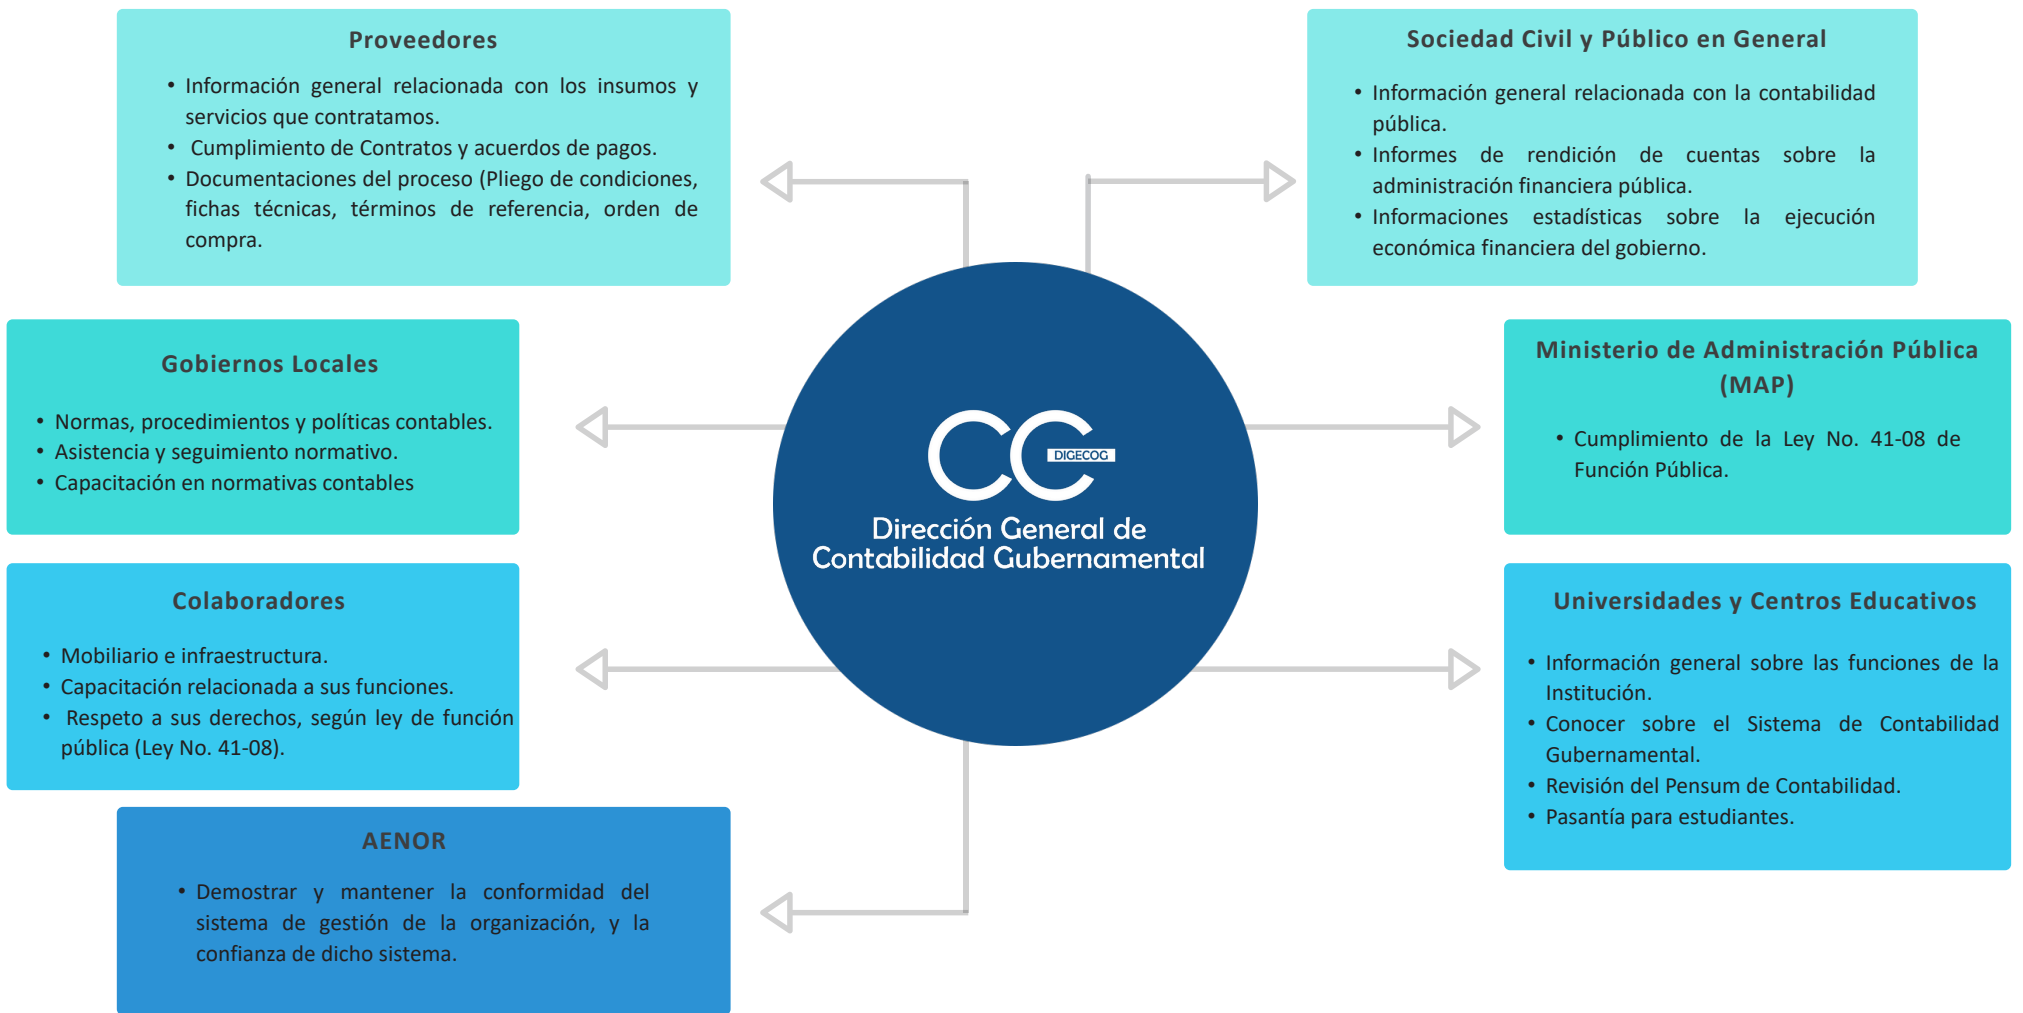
Proveedores

• Información general relacionada con los insumos y servicios que contratamos.
• Cumplimiento de Contratos y acuerdos de pagos.
• Documentaciones del proceso (Pliego de condiciones, fichas técnicas, términos de referencia, orden de compra.

Sociedad Civil y Público en General

• Información general relacionada con la contabilidad pública.
• Informes de rendición de cuentas sobre la administración financiera pública.
• Informaciones estadísticas sobre la ejecución económica financiera del gobierno.

Gobiernos Locales

• Normas, procedimientos y políticas contables.
• Asistencia y seguimiento normativo.
• Capacitación en normativas contables

CC DIGECOG
Dirección General de Contabilidad Gubernamental

Ministerio de Administración Pública (MAP)

• Cumplimiento de la Ley No. 41-08 de Función Pública.

Colaboradores

• Mobiliario e infraestructura.
• Capacitación relacionada a sus funciones.
• Respeto a sus derechos, según ley de función pública (Ley No. 41-08).

Universidades y Centros Educativos

• Información general sobre las funciones de la Institución.
• Conocer sobre el Sistema de Contabilidad Gubernamental.
• Revisión del Pensum de Contabilidad.
• Pasantía para estudiantes.

AENOR

• Demostrar y mantener la conformidad del sistema de gestión de la organización, y la confianza de dicho sistema.